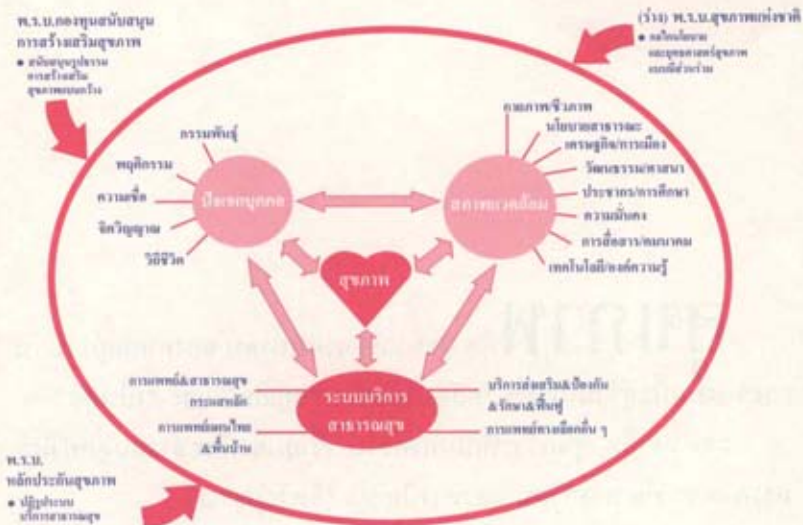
พ.ร.บ.กองทุนสนับสนุน การสร้างเสริมสุขภาพ

• สนับสนุนบูรณาการ การสร้างเสริม สุขภาพแบบกว้าง

(ร่าง) พ.ร.บ.สุขภาพแห่งชาติ

• กลไกนโยบาย และยุทธศาสตร์สุขภาพ แบบมีส่วนร่วม

กรรมพันธุ์

พฤติกรรม

ความเชื่อ

จิตวิญญาณ

วิถีชีวิต

ปัจจัยบุคคล

สภาพแวดล้อม

คุณภาพชีวิตภาพ

นโยบายสาธารณะ

เศรษฐกิจ/การเมือง

วัฒนธรรม/ศาสนา

ประชากร/การศึกษา

ความมั่นคง

การสื่อสาร/คมนาคม

เทคโนโลยี/องค์ความรู้

สุขภาพ

ระบบบริการ สาธารณสุข

การแพทย์&สาธารณสุข กระแสหลัก

การแพทย์แผนไทย &พื้นบ้าน

บริการส่งเสริม&ป้องกัน &รักษา&ฟื้นฟู

การแพทย์ทางเลือกอื่น ๆ

พ.ร.บ. หลักประกันสุขภาพ

• ปฏิรูประบบ บริการสาธารณสุข

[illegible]